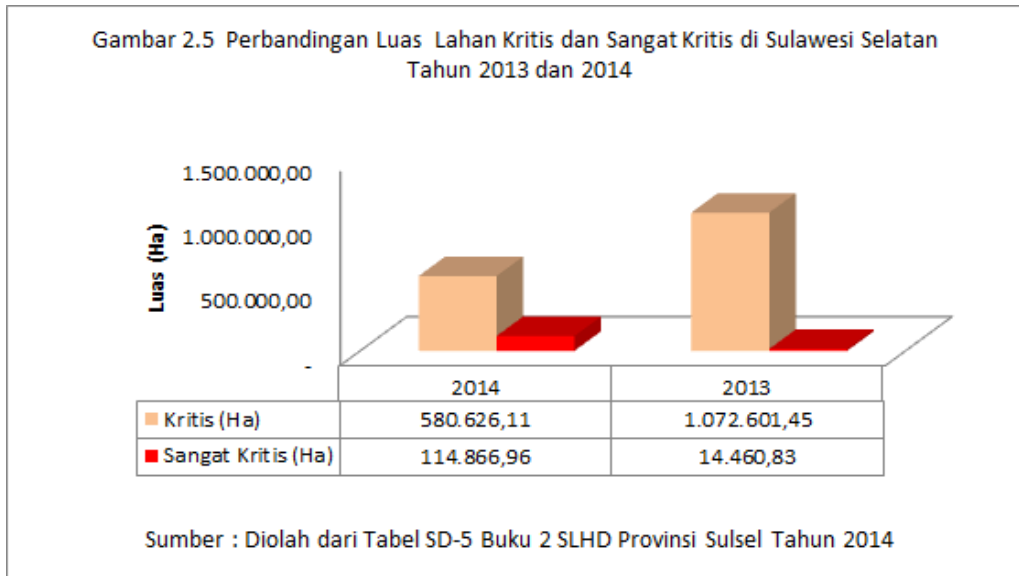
Gambar 2.5 Perbandingan Luas Lahan Kritis dan Sangat Kritis di Sulawesi Selatan Tahun 2013 dan 2014

1.500.000,00
1.000.000,00
500.000,00
-

Luas (Ha)

| | 2014 | 2013 |
|---|---|---|
| Kritis (Ha) | 580.626,11 | 1.072.601,45 |
| Sangat Kritis (Ha) | 114.866,96 | 14.460,83 |

Sumber : Diolah dari Tabel SD-5 Buku 2 SLHD Provinsi Sulsel Tahun 2014